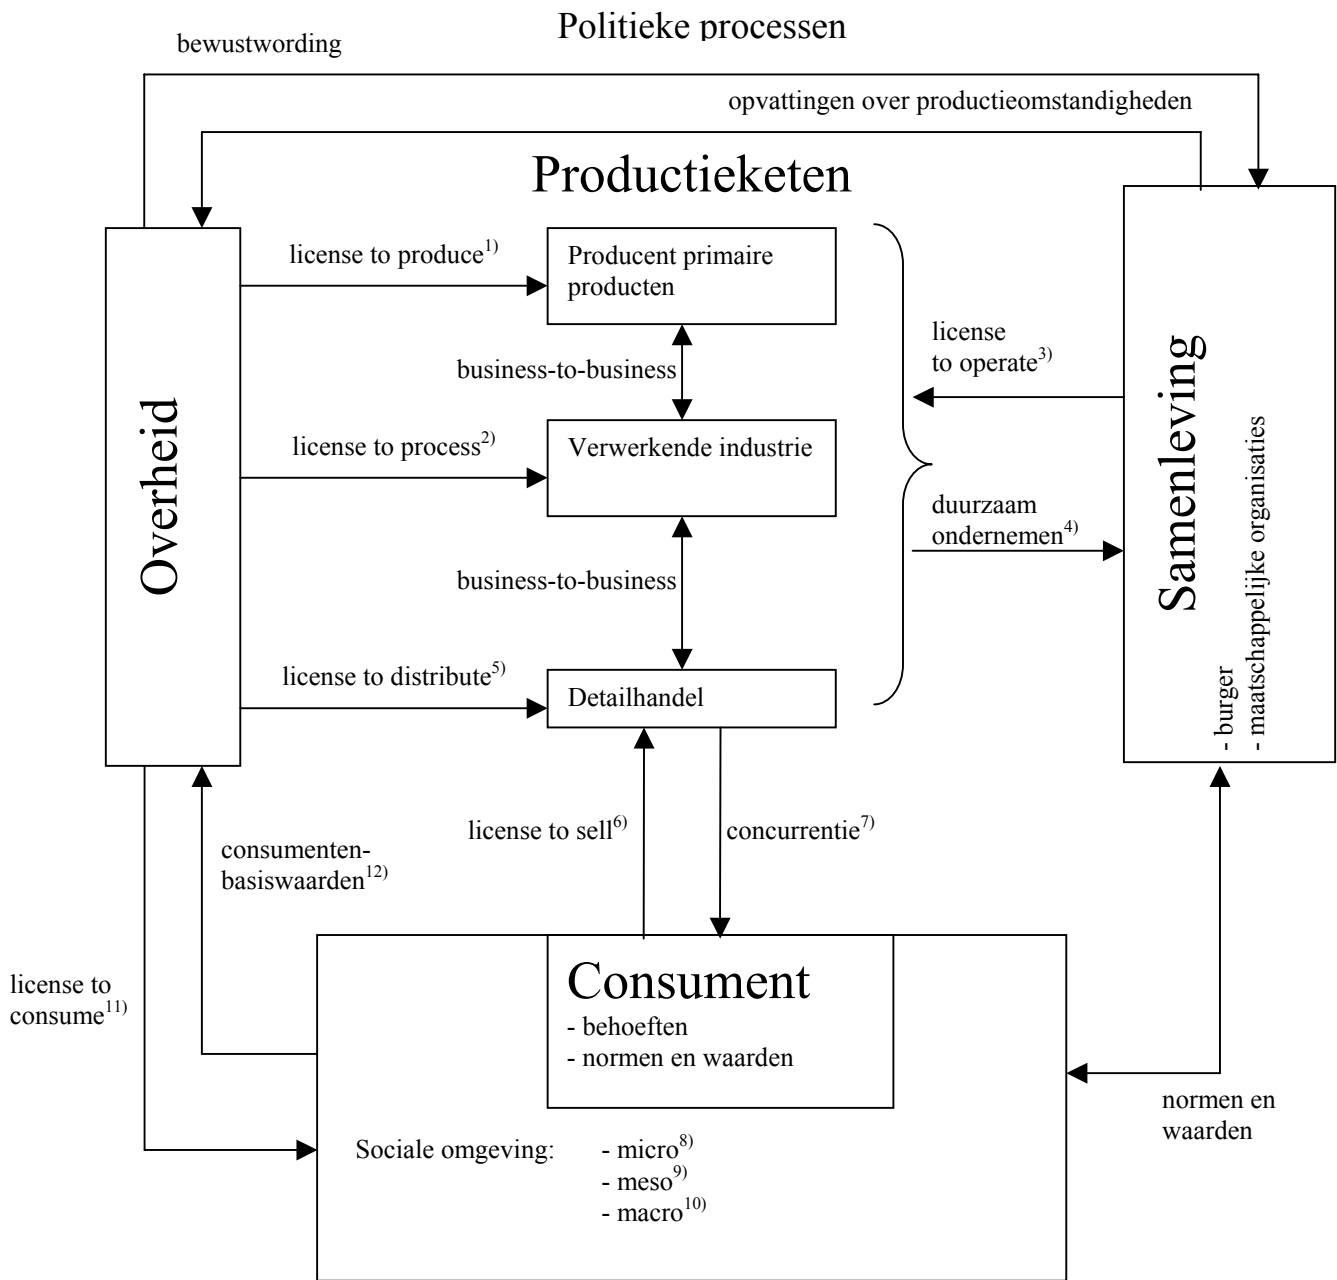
Politieke processen

bewustwording

opvattingen over productieomstandigheden

Productieketen

Overheid

license to produce$^{1)}$

Producent primaire producten

business-to-business

license to process$^{2)}$

Verwerkende industrie

business-to-business

license to distribute$^{5)}$

Detailhandel

license to operate$^{3)}$

duurzaam ondernemen$^{4)}$

Samenleving
- burger
- maatschappelijke organisaties

license to sell$^{6)}$

concurrentie$^{7)}$

consumentenbasiswaarden$^{12)}$

license to consume$^{11)}$

Consument
- behoeften
- normen en waarden

Sociale omgeving: - micro$^{8)}$
- meso$^{9)}$
- macro$^{10)}$

normen en waarden